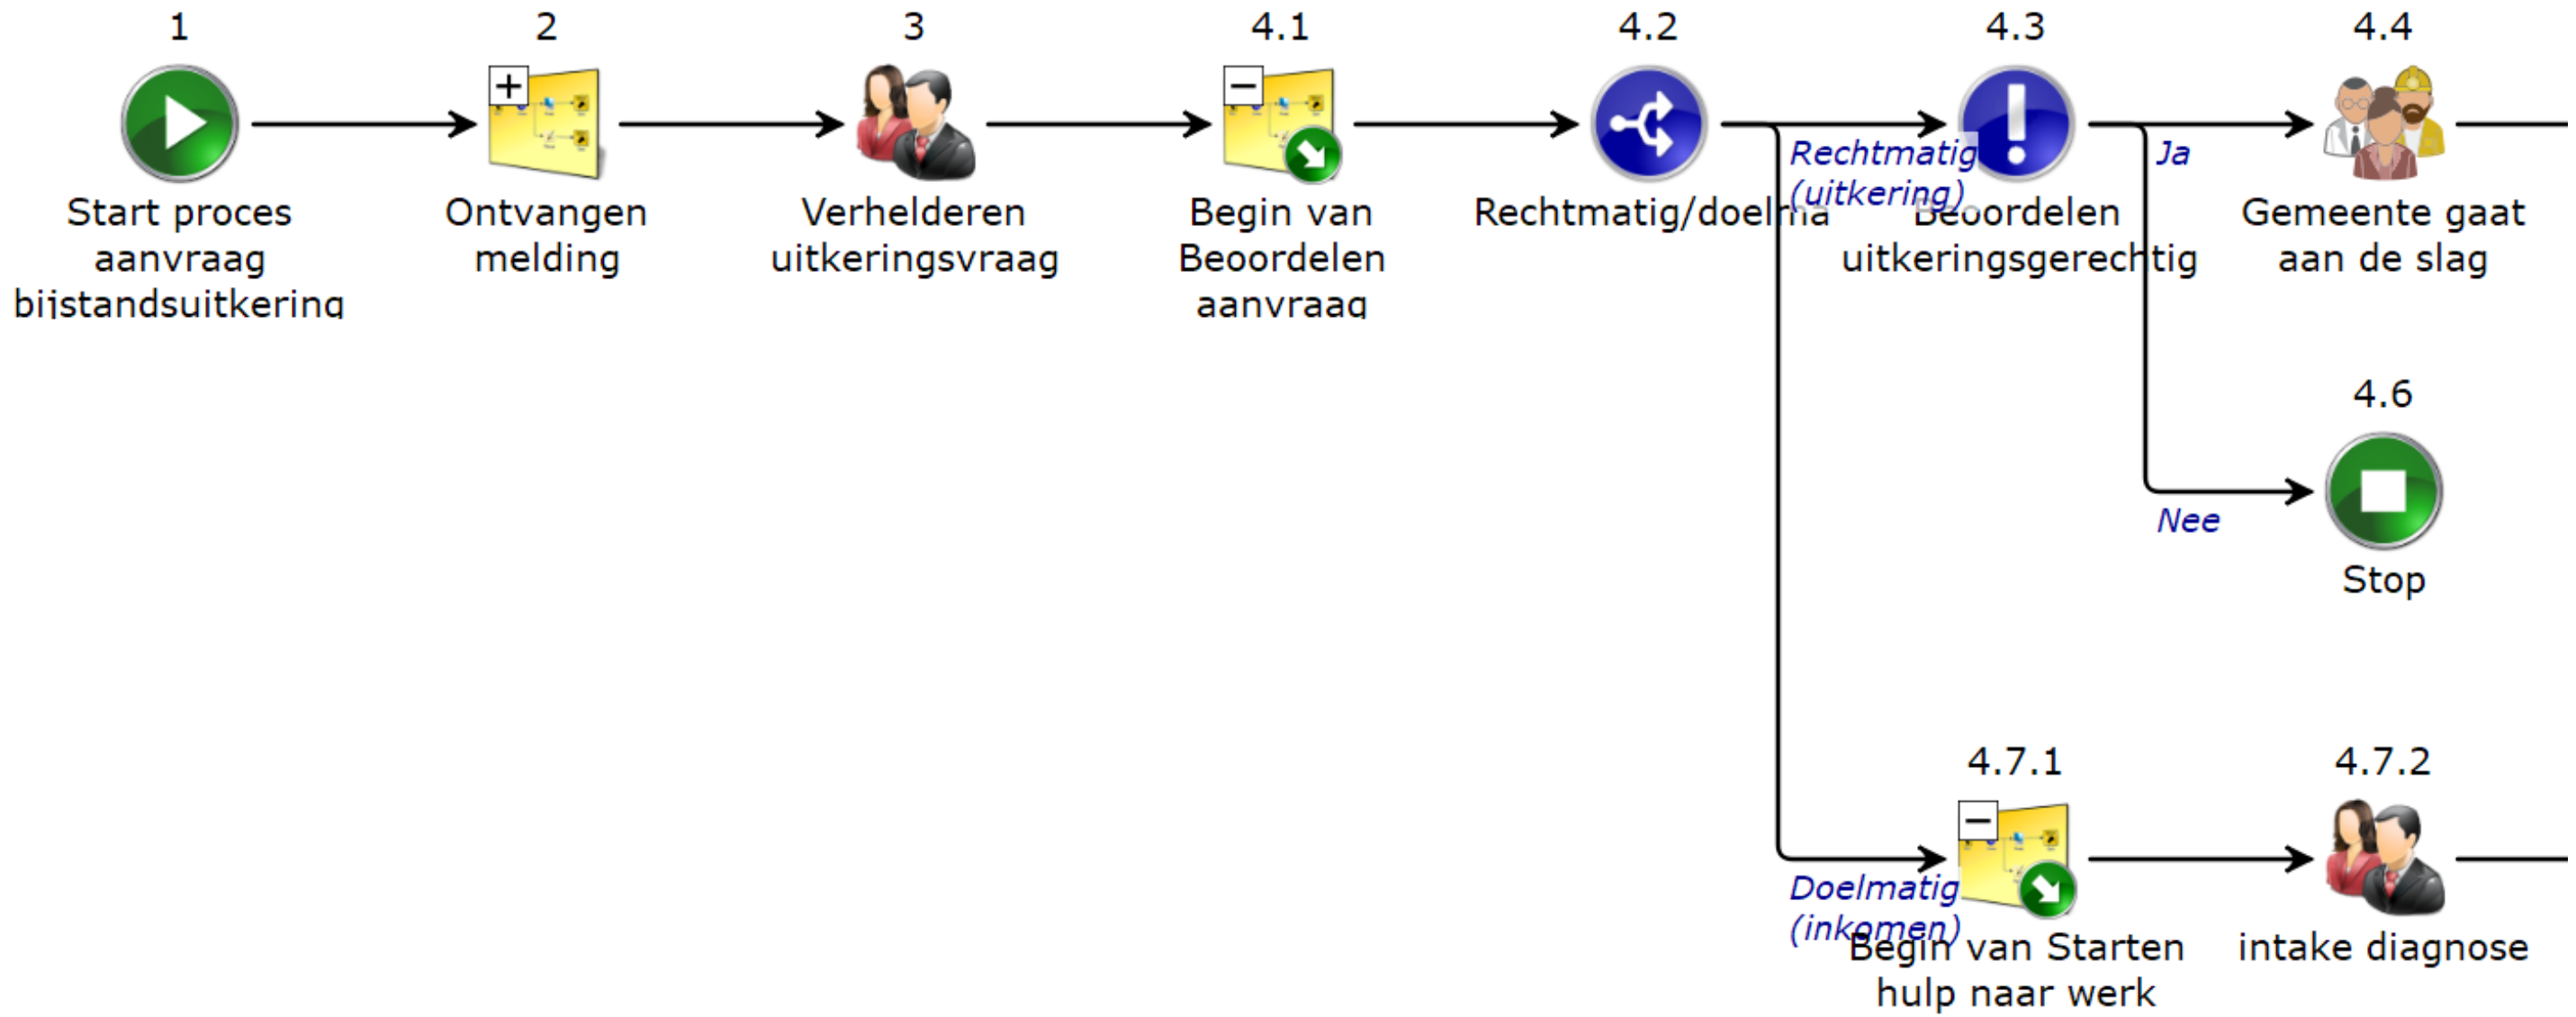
1
Start proces aanvraag bijstandsuitkering

2
Ontvangen melding

3
Verhelderen uitkeringsvraag

4.1
Begin van Beoordelen aanvraag

4.2
Rechtmatig/doelma

Rechtmatig (uitkering)

4.3
Beoordelen uitkeringsgerechtig

Ja

4.4
Gemeente gaat aan de slag

Nee

4.6
Stop

Doelmatig (inkomen)

4.7.1
Begin van Starten hulp naar werk

4.7.2
intake diagnose